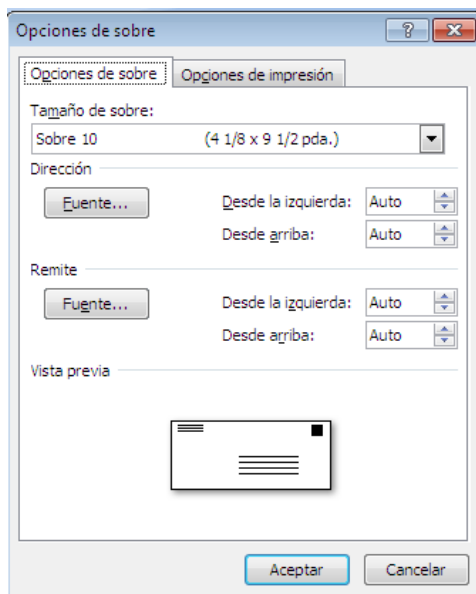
Opciones de sobre

?

Opciones de sobre | Opciones de impresión

Tamaño de sobre:

Sobre 10 (4 1/8 x 9 1/2 pda.)

Dirección

Fuente...

Desde la izquierda: Auto

Desde arriba: Auto

Remite

Fuente...

Desde la izquierda: Auto

Desde arriba: Auto

Vista previa

Aceptar

Cancelar